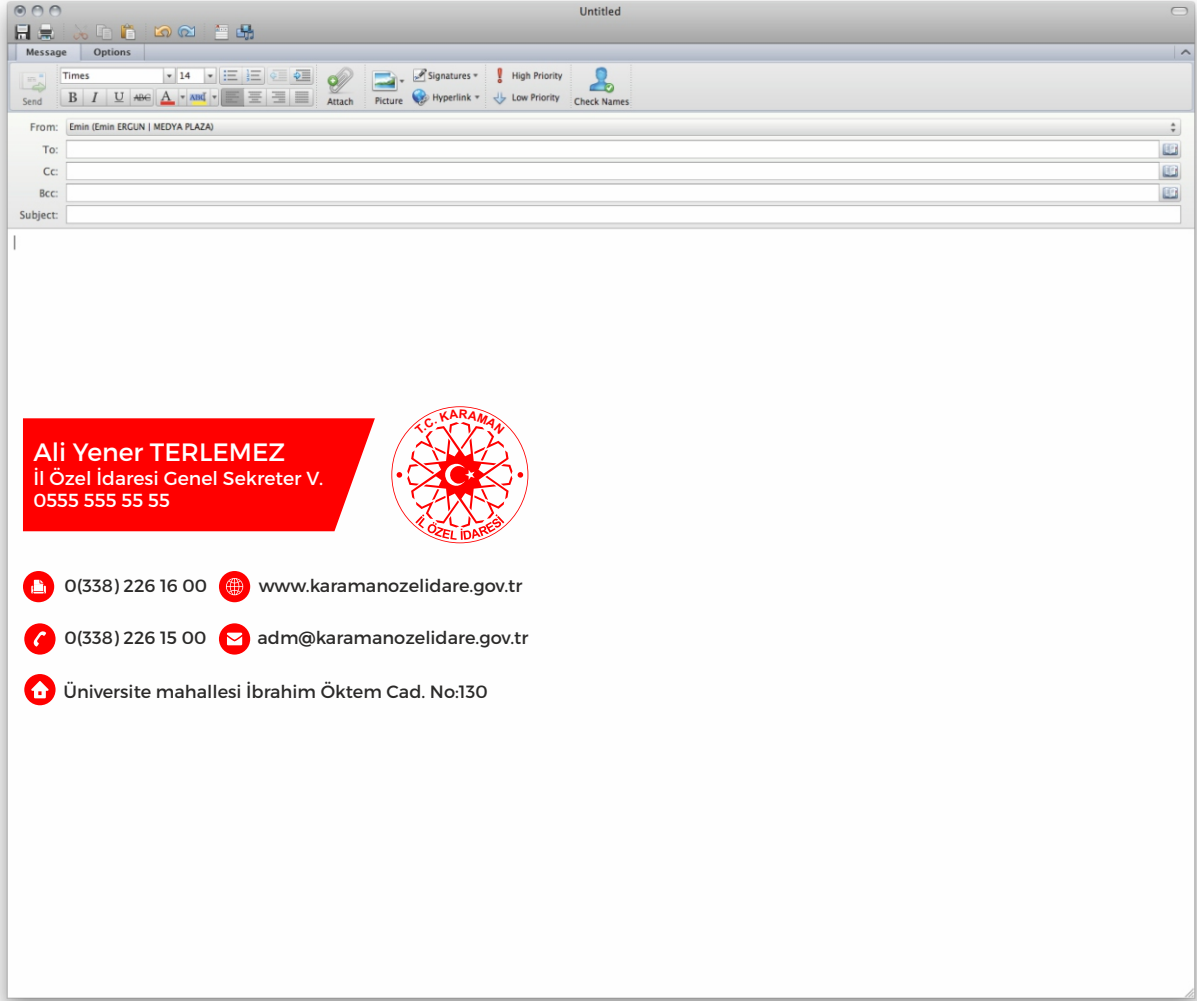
Untitled

Message Options

Send

Times 14

B I U ABC A

Attach

Picture

Signatures

Hyperlink

High Priority

Low Priority

Check Names

From: Emin (Emin ERGUN | MEDYA PLAZA)

To:

Cc:

Bcc:

Subject:

Ali Yener TERLEMEZ
İl Özel İdaresi Genel Sekreter V.
0555 555 55 55

T.C. KARAMAN
İL ÖZEL İDARESİ

0(338) 226 16 00 www.karamanozelidare.gov.tr

0(338) 226 15 00 adm@karamanozelidare.gov.tr

Üniversite mahallesi İbrahim Öktem Cad. No:130